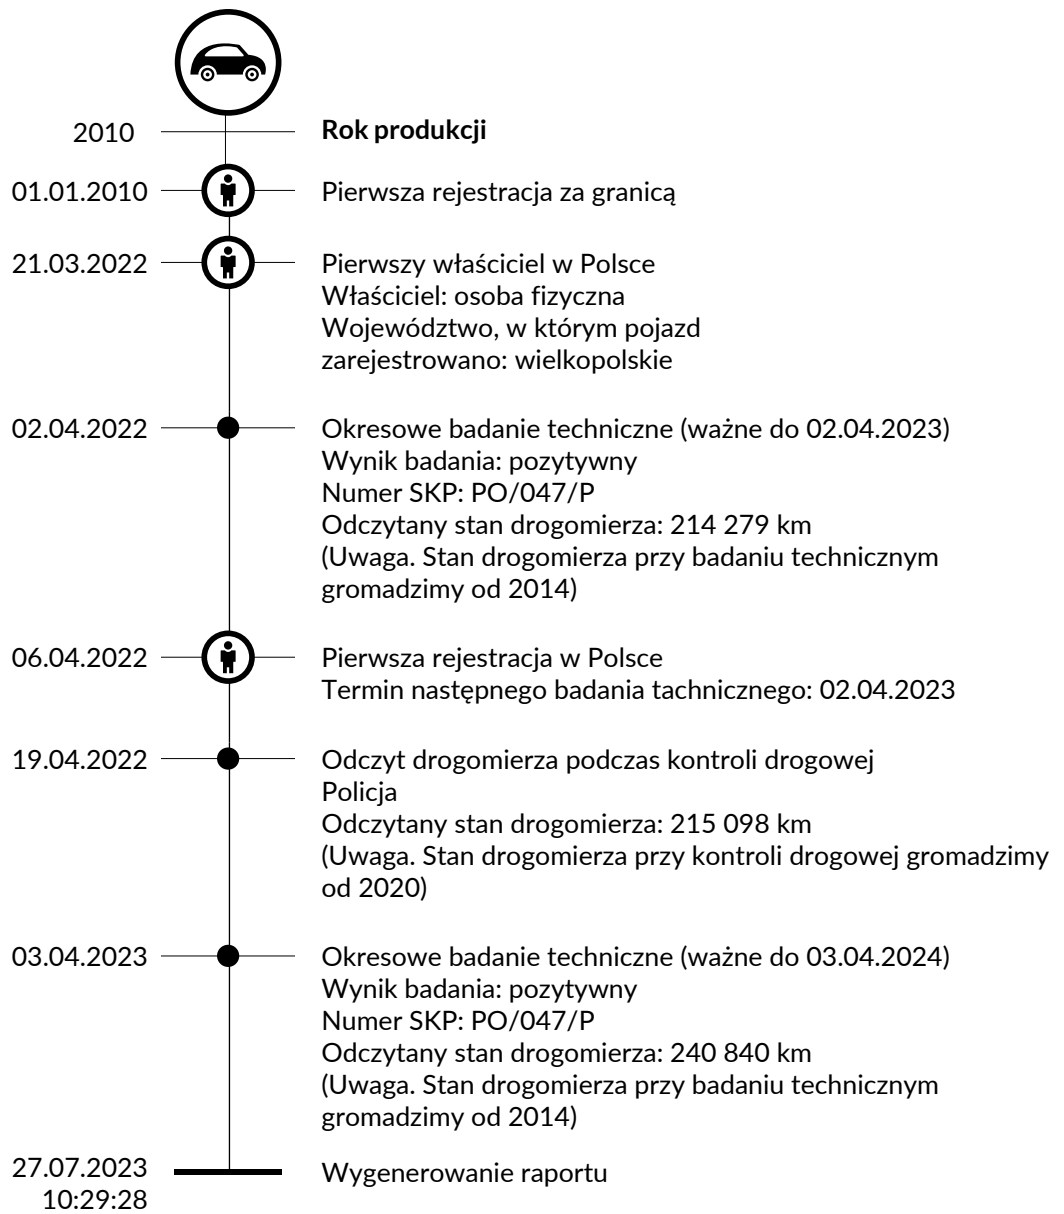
2010
**Rok produkcji**

01.01.2010
Pierwsza rejestracja za granicą

21.03.2022
Pierwszy właściciel w Polsce
Właściciel: osoba fizyczna
Województwo, w którym pojazd zarejestrowano: wielkopolskie

02.04.2022
Okresowe badanie techniczne (ważne do 02.04.2023)
Wynik badania: pozytywny
Numer SKP: PO/047/P
Odczytany stan drogomierza: 214 279 km
(Uwaga. Stan drogomierza przy badaniu technicznym gromadzimy od 2014)

06.04.2022
Pierwsza rejestracja w Polsce
Termin następnego badania tachnicznego: 02.04.2023

19.04.2022
Odczyt drogomierza podczas kontroli drogowej
Policja
Odczytany stan drogomierza: 215 098 km
(Uwaga. Stan drogomierza przy kontroli drogowej gromadzimy od 2020)

03.04.2023
Okresowe badanie techniczne (ważne do 03.04.2024)
Wynik badania: pozytywny
Numer SKP: PO/047/P
Odczytany stan drogomierza: 240 840 km
(Uwaga. Stan drogomierza przy badaniu technicznym gromadzimy od 2014)

27.07.2023
10:29:28
Wygenerowanie raportu